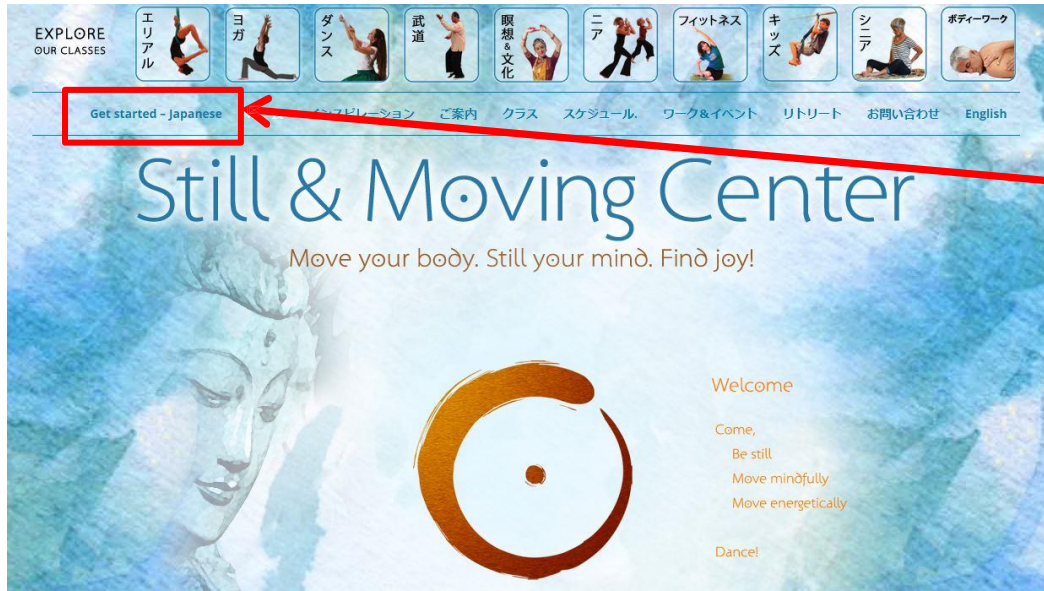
EXPLORE
OUR CLASSES

エリアル

ヨガ

ダンス

武道

瞑想＆文化

ニア

フィットネス

キッズ

シニア

ボディーワーク

Get started – Japanese　インスピレーション　ご案内　クラス　スケジュール.　ワーク＆イベント　リトリート　お問い合わせ　English

Still & Moving Center

Move your body. Still your mind. Find joy!

Welcome

Come,
Be still
Move mindfully
Move energetically

Dance!